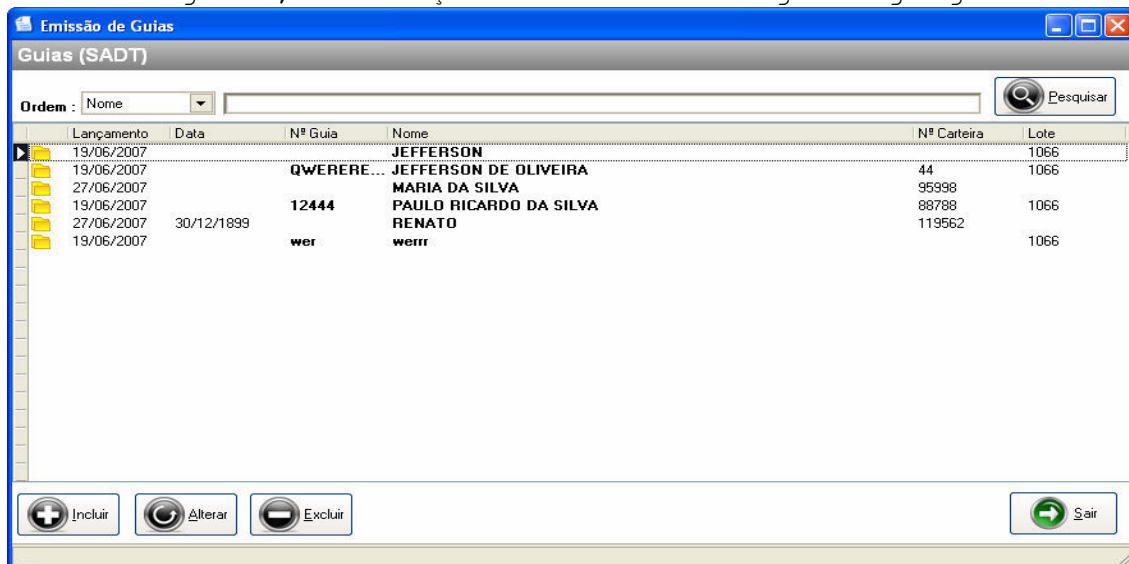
Emissão de Guias

Guias (SADT)

Ordem : Nome

Pesquisar

| Lançamento | Data | Nº Guia | Nome | Nº Carteira | Lote |
|---|---|---|---|---|---|
| 19/06/2007 | | | JEFFERSON | | 1066 |
| 19/06/2007 | | QWERERE... | JEFFERSON DE OLIVEIRA | 44 | 1066 |
| 27/06/2007 | | | MARIA DA SILVA | 95998 | |
| 19/06/2007 | | 12444 | PAULO RICARDO DA SILVA | 88788 | 1066 |
| 27/06/2007 | 30/12/1899 | | RENATO | 119562 | |
| 19/06/2007 | | wer | werrr | | 1066 |

Incluir Alterar Excluir Sair